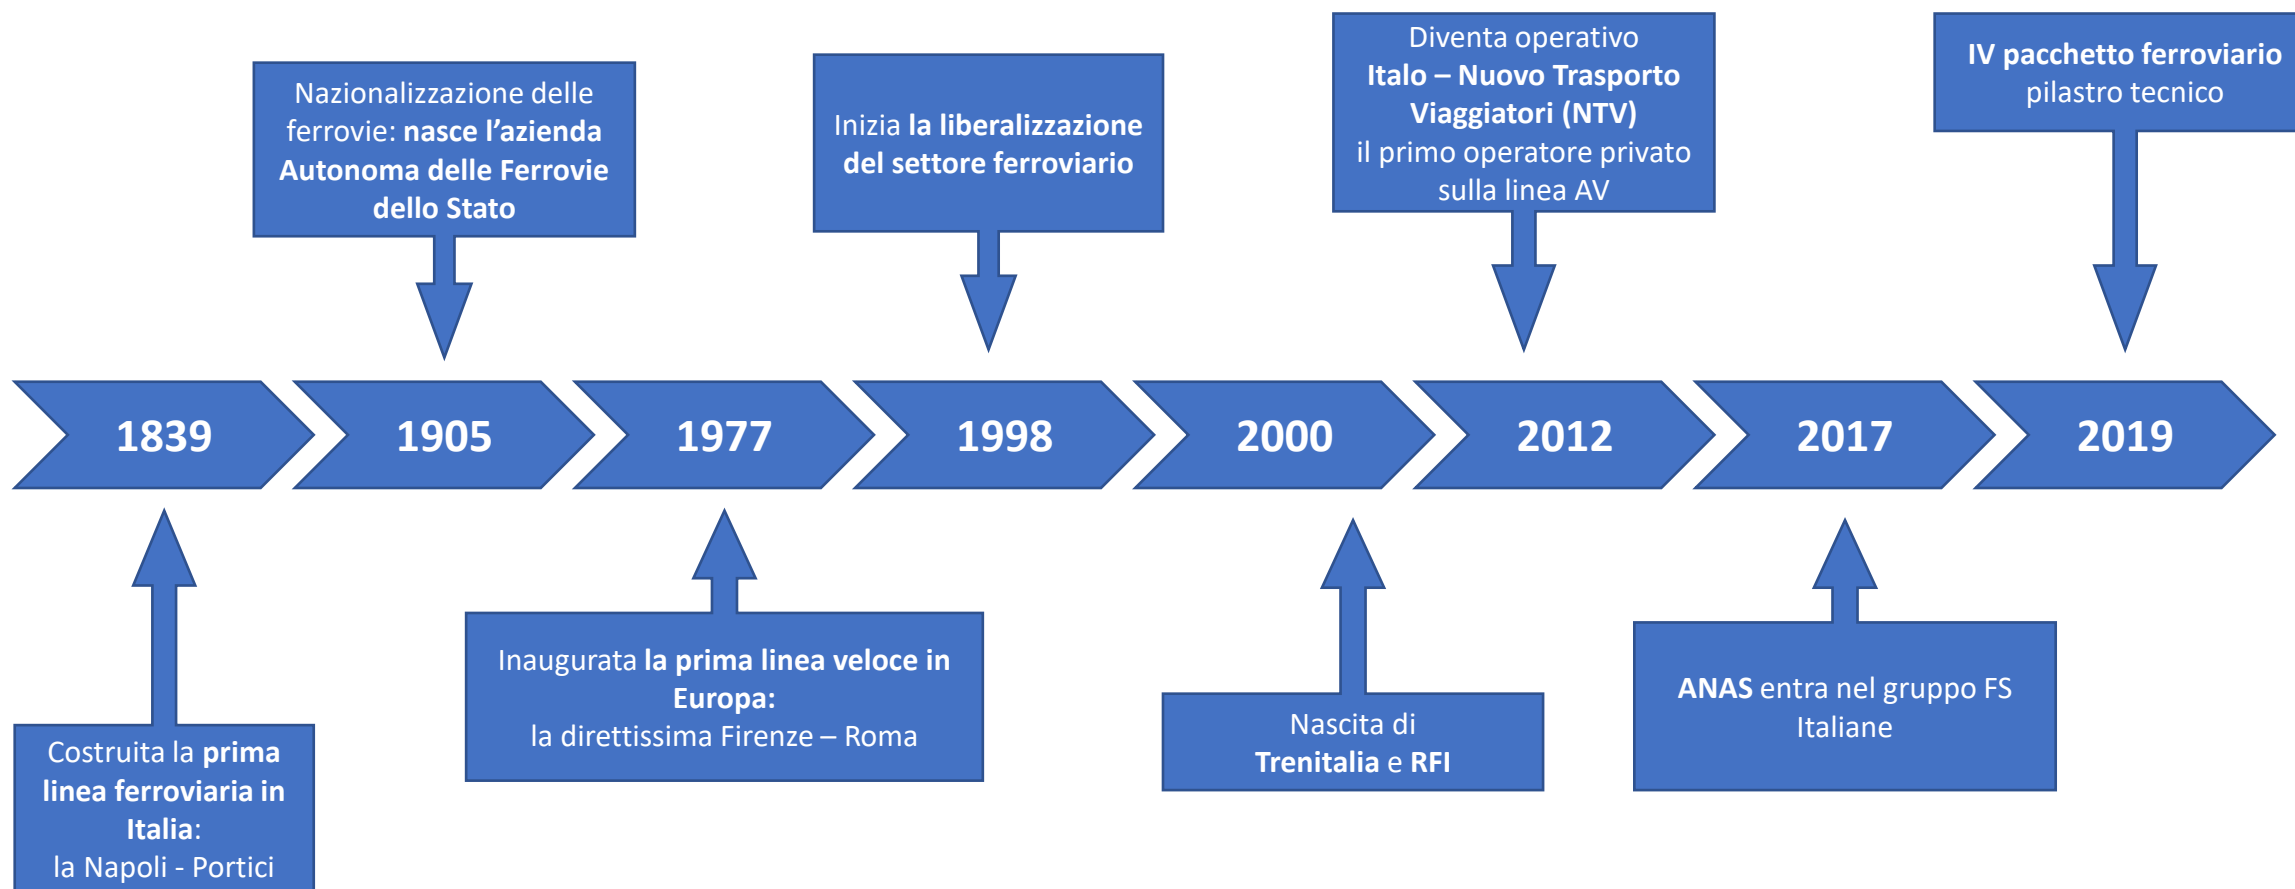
Nazionalizzazione delle ferrovie: nasce l'azienda Autonoma delle Ferrovie dello Stato

Inizia la liberalizzazione del settore ferroviario

Diventa operativo Italo – Nuovo Trasporto Viaggiatori (NTV) il primo operatore privato sulla linea AV

IV pacchetto ferroviario pilastro tecnico

1839

1905

1977

1998

2000

2012

2017

2019

Costruita la prima linea ferroviaria in Italia: la Napoli - Portici

Inaugurata la prima linea veloce in Europa: la direttissima Firenze – Roma

Nascita di Trenitalia e RFI

ANAS entra nel gruppo FS Italiane